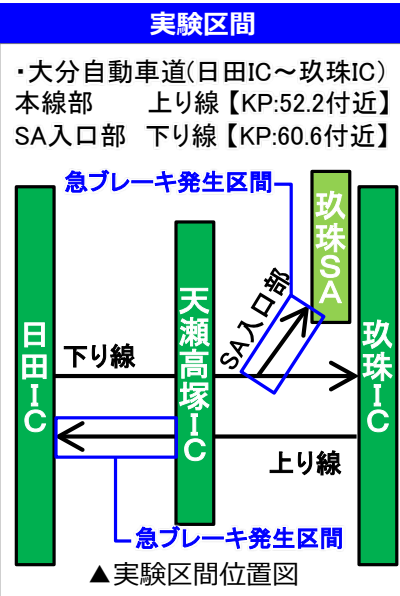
実験区間

・大分自動車道(日田IC～玖珠IC)
本線部　上り線【KP:52.2付近】
SA入口部　下り線【KP:60.6付近】

急ブレーキ発生区間

玖珠SA

SA入口部

日田IC

天瀬高塚IC

玖珠IC

下り線

上り線

急ブレーキ発生区間

▲実験区間位置図